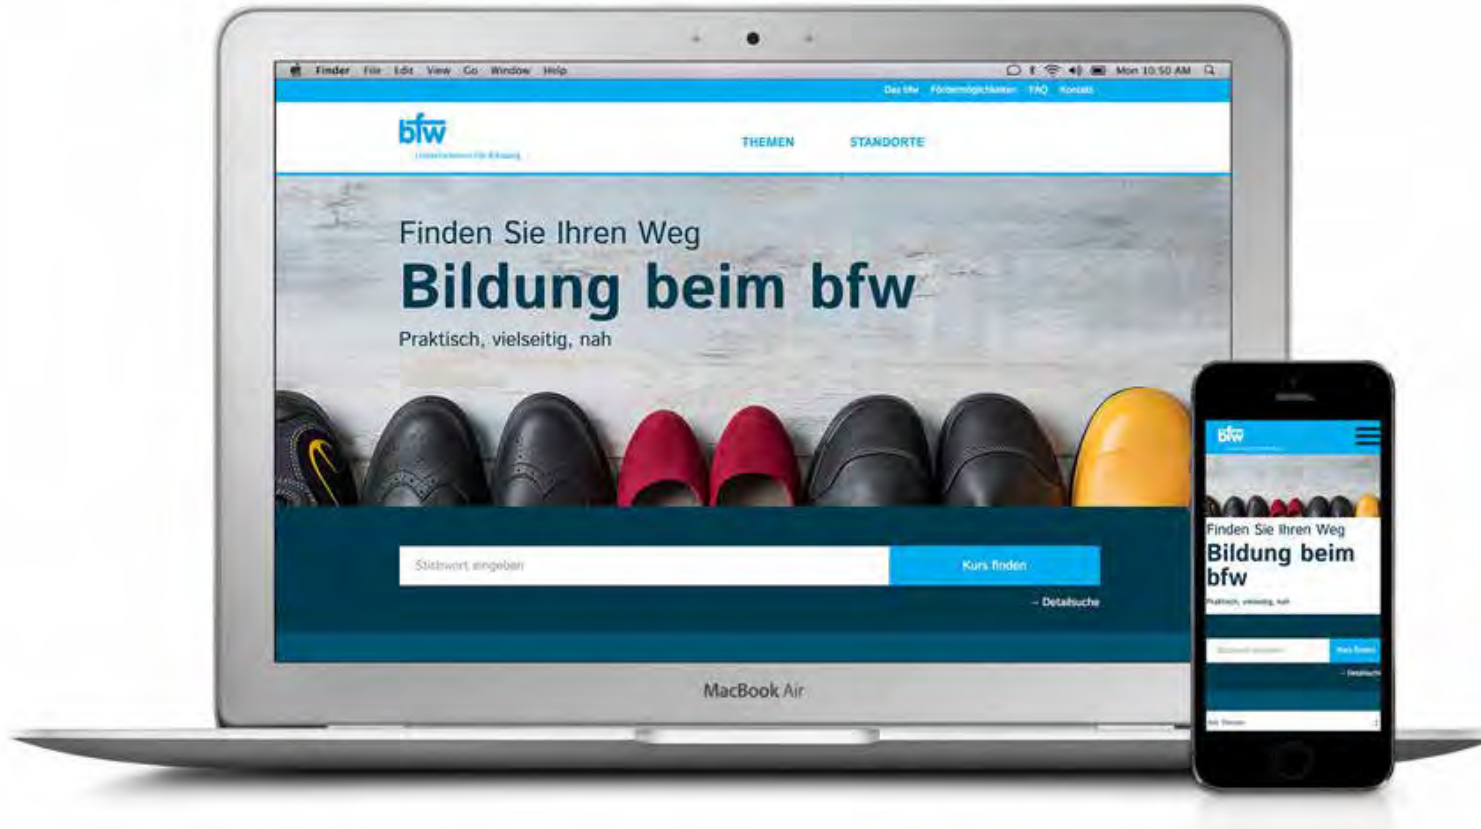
Finder File Edit View Go Window Help

Mon 10:50 AM

Das bfw Fördermöglichkeiten FAQ Kontakt

bfw

Unternehmen für Bildung

THEMEN STANDORTE

Finden Sie Ihren Weg

Bildung beim bfw

Praktisch, vielseitig, nah

Stichwort eingeben

Kurs finden

→ Detailsuche

MacBook Air

bfw

Finden Sie Ihren Weg

Bildung beim bfw

Praktisch, vielseitig, nah

Stichwort eingeben

Kurs finden

→ Detailsuche

Alle Themen